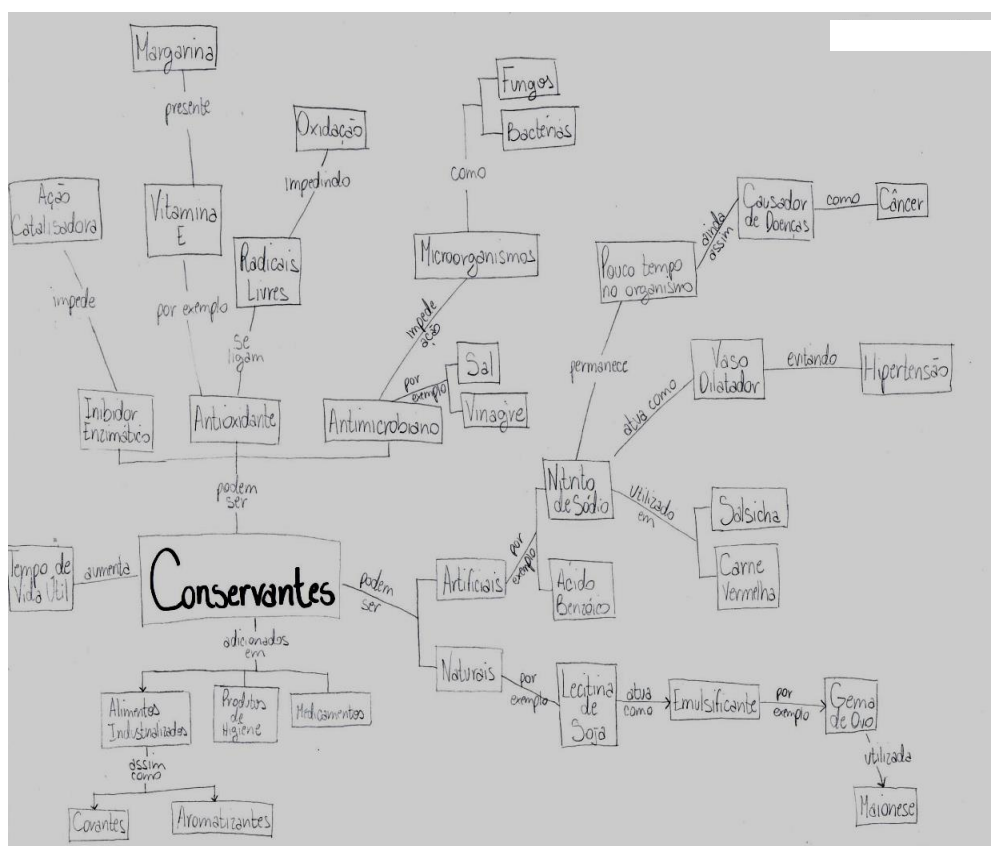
Margarina

presente

Vitamina E

Oxidação

impedindo

Radicais Livres

Fungos

Bactérias

como

Microorganismos

Ação Catalisadora

impede

por exemplo

se ligam

impede ação

Inibidor Enzimático

Antioxidante

Antimicrobiano

por exemplo

Sal

Vinagre

Pouco tempo no organismo

ainda assim

Causador de Doenças

como

Câncer

permanece

Vaso Dilatador

evitando

Hipertensão

atua como

Nitrito de Sódio

utilizado em

Salsicha

Carne Vermelha

podem ser

Tempo de Vida Útil

aumenta

Conservantes

podem ser

Artificiais

por exemplo

Ácido Benzóico

adicionados em

Naturais

por exemplo

Lecitina de Soja

atua como

Emulsificante

por exemplo

Gema de Ovo

utilizada

Maionese

Alimentos Industrializados

Produtos de Higiene

Medicamentos

assim como

Corantes

Aromatizantes